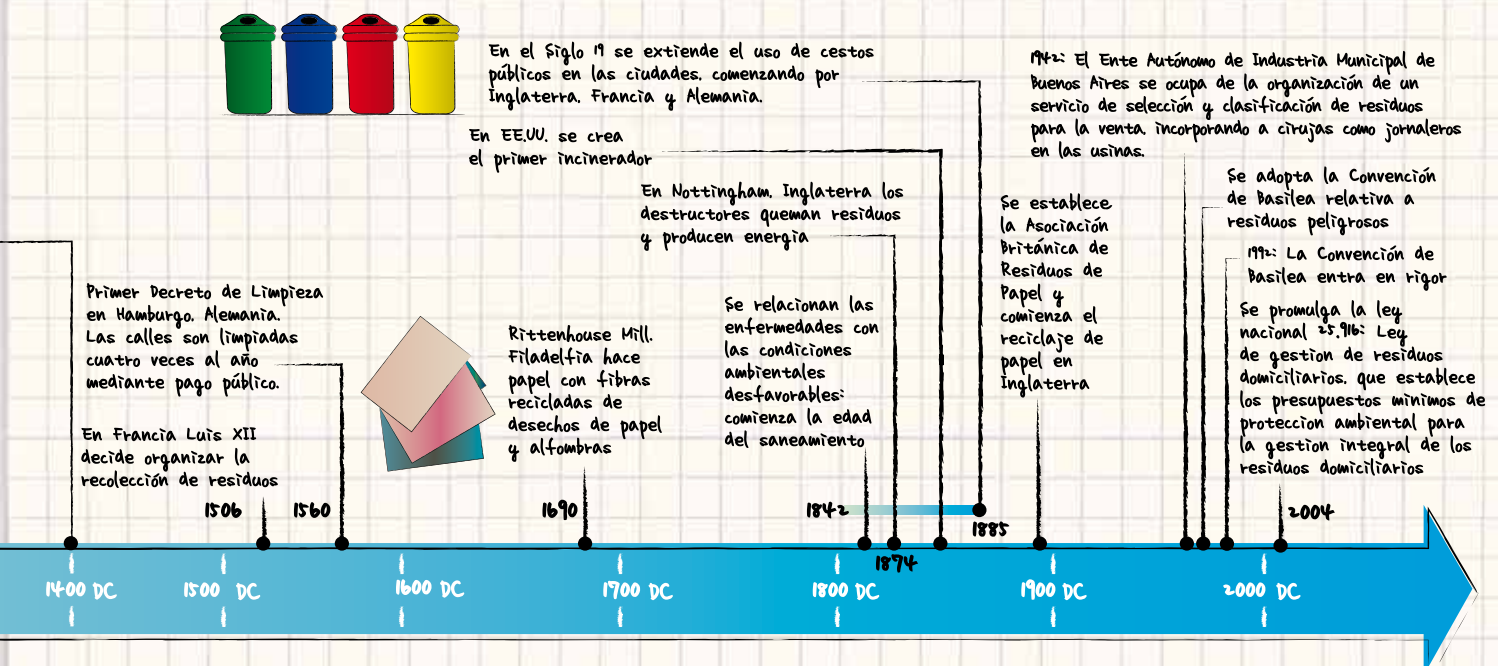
En el Siglo 19 se extiende el uso de cestos públicos en las ciudades, comenzando por Inglaterra, Francia y Alemania.

En EE.UU. se crea el primer incinerador

En Nottingham, Inglaterra los destructores queman residuos y producen energía

1942: El Ente Autónomo de Industria Municipal de Buenos Aires se ocupa de la organización de un servicio de selección y clasificación de residuos para la venta incorporando a cirujas como jornaleros en las usinas.

Se establece la Asociación Británica de Residuos de Papel y comienza el reciclaje de papel en Inglaterra

Se adopta la Convención de Basilea relativa a residuos peligrosos

1992: La Convención de Basilea entra en rigor

Se promulga la ley nacional 25.916: Ley de gestion de residuos domiciliarios, que establece los presupuestos mínimos de proteccion ambiental para la gestion integral de los residuos domiciliarios

Primer Decreto de Limpieza en Hamburgo, Alemania. Las calles son limpiadas cuatro veces al año mediante pago público.

En Francia Luis XII decide organizar la recolección de residuos

Rittenhouse Mill, Filadelfia hace papel con fibras recicladas de desechos de papel y alfombras

Se relacionan las enfermedades con las condiciones ambientales desfavorables: comienza la edad del saneamiento

1506 1560 1690 1842 1874 1885 2004

1400 DC 1500 DC 1600 DC 1700 DC 1800 DC 1900 DC 2000 DC